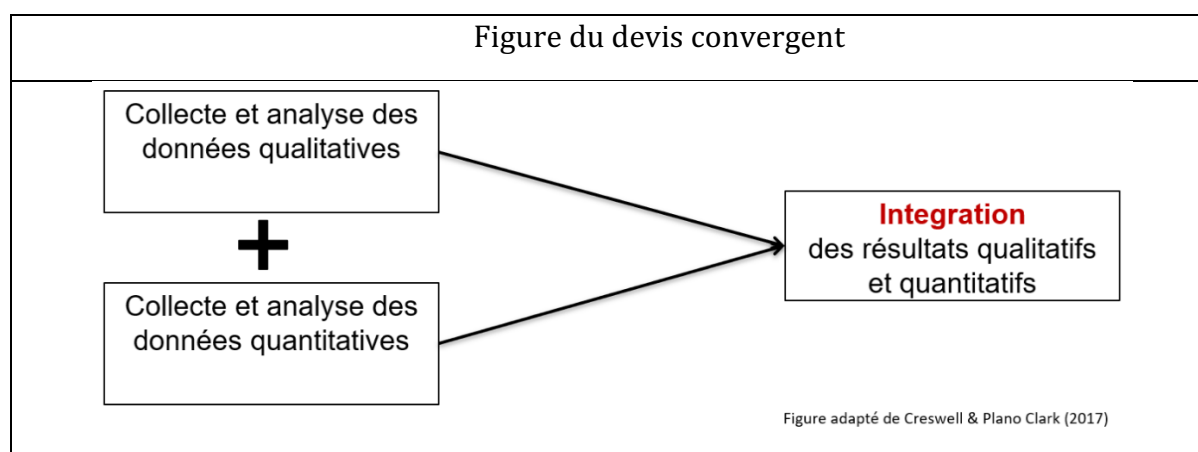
Figure du devis convergent

Collecte et analyse des données qualitatives

+

Collecte et analyse des données quantitatives

Integration des résultats qualitatifs et quantitatifs

Figure adapté de Creswell & Plano Clark (2017)